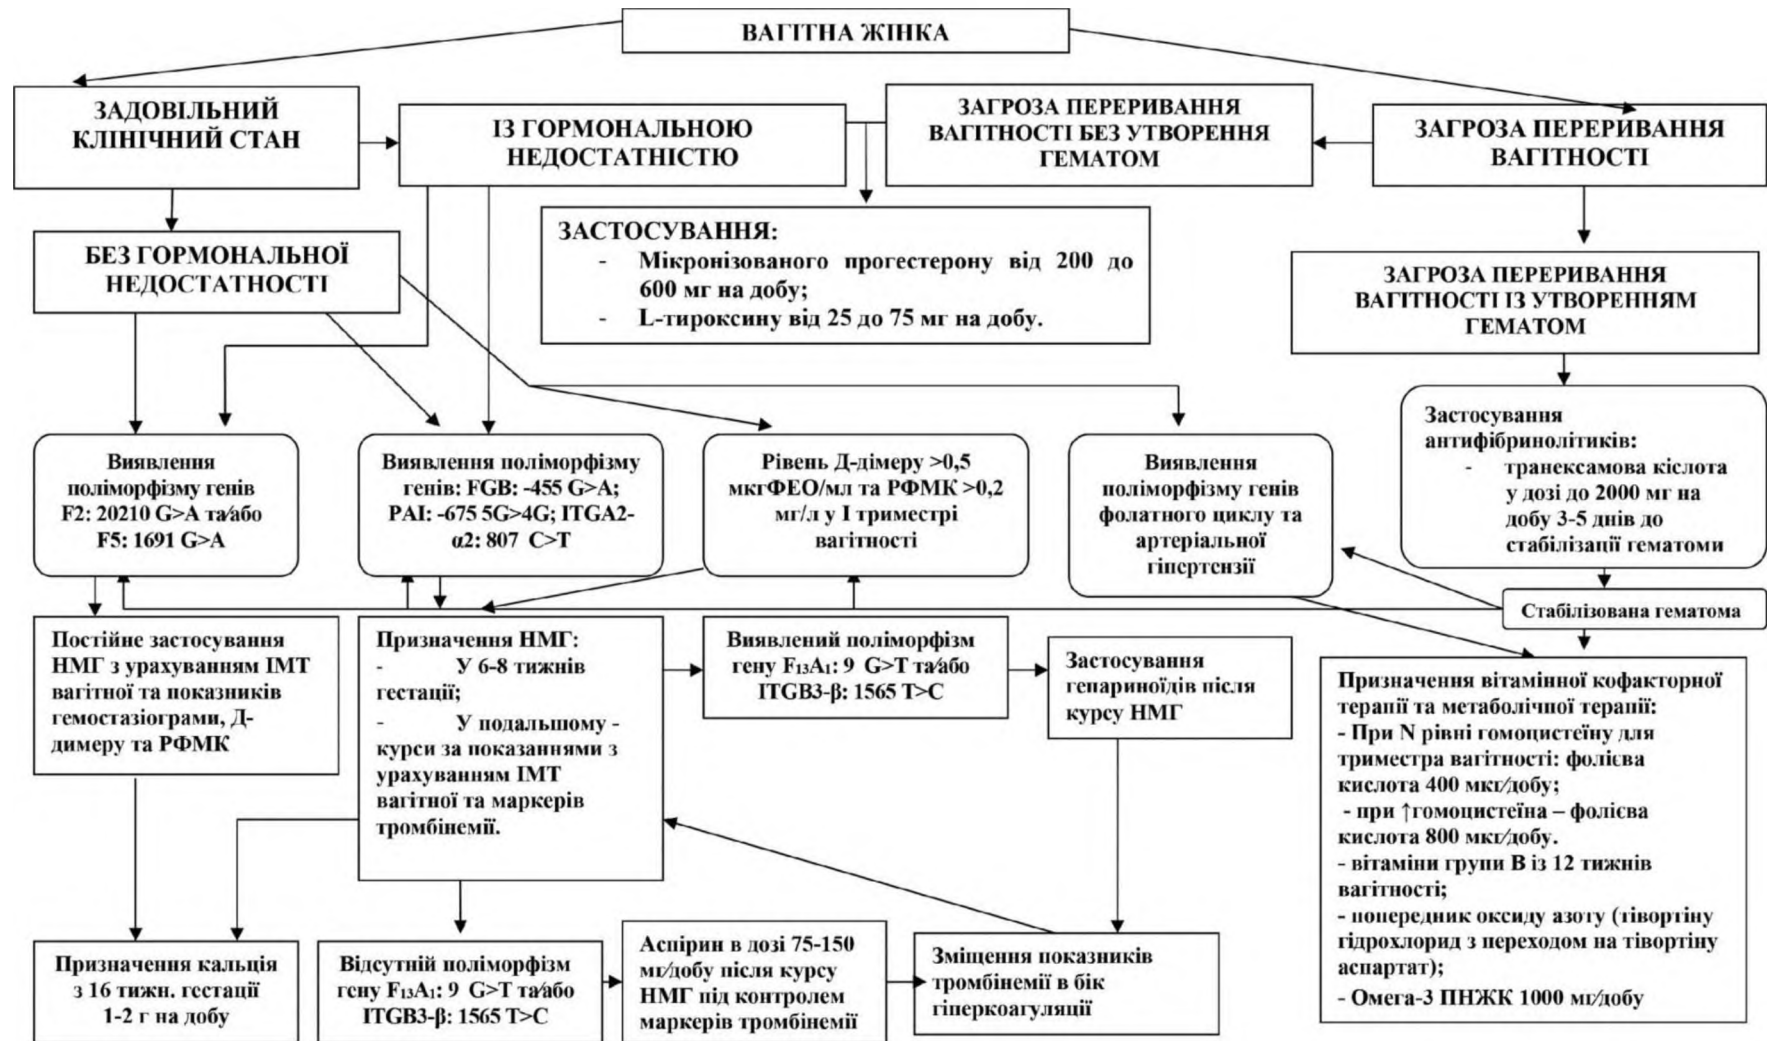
ВАГІТНА ЖІНКА

ЗАДОВІЛЬНИЙ КЛІНІЧНИЙ СТАН

ІЗ ГОРМОНАЛЬНОЮ НЕДОСТАТНІСТЮ

ЗАГРОЗА ПЕРЕРИВАННЯ ВАГІТНОСТІ БЕЗ УТВОРЕННЯ ГЕМАТОМ

ЗАГРОЗА ПЕРЕРИВАННЯ ВАГІТНОСТІ

БЕЗ ГОРМОНАЛЬНОЇ НЕДОСТАТНОСТІ

ЗАСТОСУВАННЯ:
- Мікронізованого прогестерону від 200 до 600 мг на добу;
- L-тироксину від 25 до 75 мг на добу.

ЗАГРОЗА ПЕРЕРИВАННЯ ВАГІТНОСТІ ІЗ УТВОРЕННЯМ ГЕМАТОМ

Застосування антифібринолітиків:
- транексамова кіслота у дозі до 2000 мг на добу 3-5 днів до стабілізації гематоми

Виявлення поліморфізму генів F2: 20210 G>A та/або F5: 1691 G>A

Виявлення поліморфізму генів: FGB: -455 G>A; PAI: -675 5G>4G; ITGA2-α2: 807 C>T

Рівень Д-дімеру >0,5 мкгФЕО/мл та РФМК >0,2 мг/л у I триместрі вагітності

Виявлення поліморфізму генів фолатного циклу та артеріальної гіпертензії

Стабілізована гематома

Постійне застосування НМГ з урахуванням ІМТ вагітної та показників гемостазіограми, Д-димеру та РФМК

Призначення НМГ:
- У 6-8 тижнів гестації;
- У подальшому - курси за показаннями з урахуванням ІМТ вагітної та маркерів тромбінемії.

Виявлений поліморфізм гену $F_{13}A_1$: 9 G>T та/або ITGB3-β: 1565 T>C

Застосування гепариноїдів після курсу НМГ

Призначення вітамінної кофакторної терапії та метаболічної терапії:
- При N рівні гомоцистеїну для триместра вагітності: фолієва кислота 400 мкг/добу;
- при ↑гомоцистеїна – фолієва кислота 800 мкг/добу.
- вітаміни групи В із 12 тижнів вагітності;
- попередник оксиду азоту (тівортіну гідрохлорид з переходом на тівортіну аспартат);
- Омега-3 ПНЖК 1000 мг/добу

Призначення кальція з 16 тижн. гестації 1-2 г на добу

Відсутній поліморфізм гену $F_{13}A_1$: 9 G>T та/або ITGB3-β: 1565 T>C

Аспирин в дозі 75-150 мг/добу після курсу НМГ під контролем маркерів тромбінемії

Зміщення показників тромбінемії в бік гіперкоагуляції